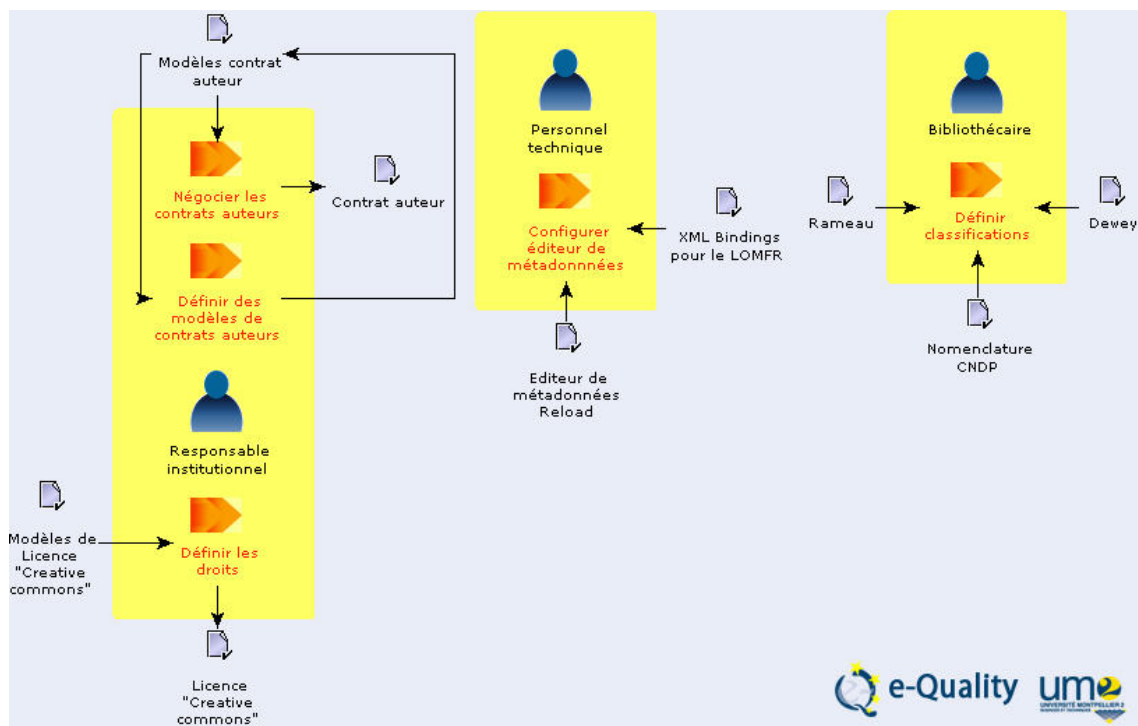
Modèles contrat auteur

Négocier les contrats auteurs

Contrat auteur

Définir des modèles de contrats auteurs

Responsable institutionnel

Modèles de Licence "Creative commons"

Définir les droits

Licence "Creative commons"

Personnel technique

Configurer éditeur de métadonnnées

XML Bindings pour le LOMFR

Editeur de métadonnées Reload

Bibliothécaire

Rameau

Définir classifications

Dewey

Nomenclature CNDP

e-Quality

um2

UNIVERSITÉ MONTPELLIER 2 SCIENCES ET TECHNIQUES